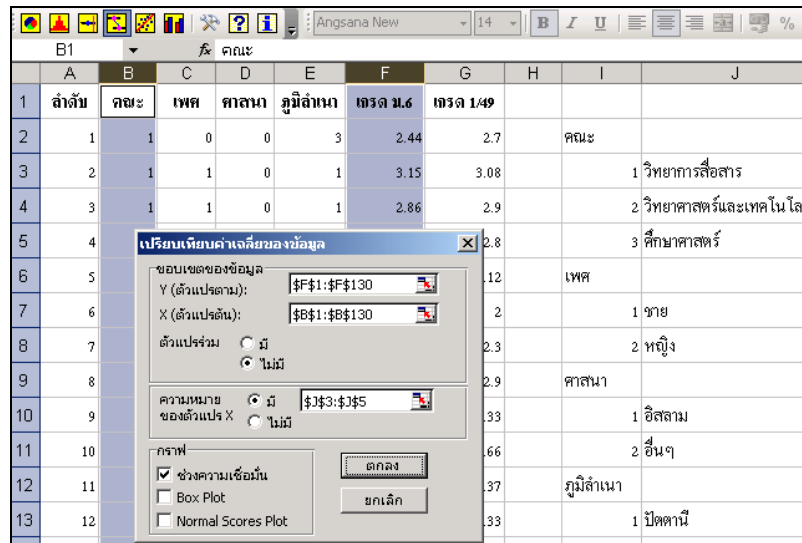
Angsana New 14 B I U %

B1 $f_x$ คณะ

| | A | B | C | D | E | F | G | H | I | J |
|---|---|---|---|---|---|---|---|---|---|---|
| 1 | ลำดับ | คณะ | เพศ | ศาสนา | ภูมิลำเนา | เกรด ม.6 | เกรด 1/49 | | | |
| 2 | 1 | 1 | 0 | 0 | 3 | 2.44 | 2.7 | | คณะ | |
| 3 | 2 | 1 | 1 | 0 | 1 | 3.15 | 3.08 | | 1 | วิทยาการสื่อสาร |
| 4 | 3 | 1 | 1 | 0 | 1 | 2.86 | 2.9 | | 2 | วิทยาศาสตร์และเทคโนโล |
| 5 | 4 | | | | | | 2.8 | | 3 | ศึกษาศาสตร์ |
| 6 | 5 | | | | | | .12 | | เพศ | |
| 7 | 6 | | | | | | 2 | | 1 | ชาย |
| 8 | 7 | | | | | | 2.3 | | 2 | หญิง |
| 9 | 8 | | | | | | 2.9 | | ศาสนา | |
| 10 | 9 | | | | | | .33 | | 1 | อิสลาม |
| 11 | 10 | | | | | | .66 | | 2 | อื่นๆ |
| 12 | 11 | | | | | | .37 | | ภูมิลำเนา | |
| 13 | 12 | | | | | | .33 | | 1 | ปัตตานี |

เปรียบเทียบค่าเฉลี่ยของข้อมูล

ขอบเขตของข้อมูล
Y (ตัวแปรตาม): $F$1:$F$130
X (ตัวแปรต้น): $B$1:$B$130
ตัวแปรร่วม มี ไม่มี

ความหมายของตัวแปร X มี ไม่มี $J$3:$J$5

กราฟ
ช่วงความเชื่อมั่น
Box Plot
Normal Scores Plot

ตกลง
ยกเลิก